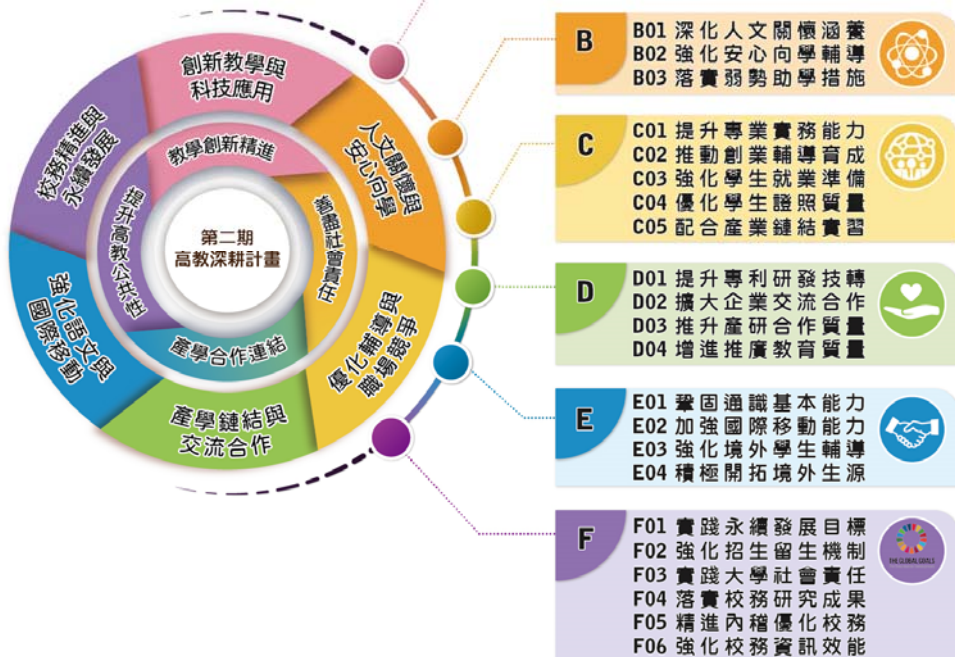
創新教學與科技應用

人文關懷與安心向學

優化輔導與職場競爭

產學鏈結與交流合作

強化語文與國際移動

校務精進與永續發展

教學創新精進

善盡社會責任

產學合作連結

提升高教公共性

第二期
高教深耕計畫

B
B01 深化人文關懷涵養
B02 強化安心向學輔導
B03 落實弱勢助學措施

C
C01 提升專業實務能力
C02 推動創業輔導育成
C03 強化學生就業準備
C04 優化學生證照質量
C05 配合產業鏈結實習

D
D01 提升專利研發技轉
D02 擴大企業交流合作
D03 推升產研合作質量
D04 增進推廣教育質量

E
E01 鞏固通識基本能力
E02 加強國際移動能力
E03 強化境外學生輔導
E04 積極開拓境外生源

F
F01 實踐永續發展目標
F02 強化招生留生機制
F03 實踐大學社會責任
F04 落實校務研究成果
F05 精進內稽優化校務
F06 強化校務資訊效能

THE GLOBAL GOALS